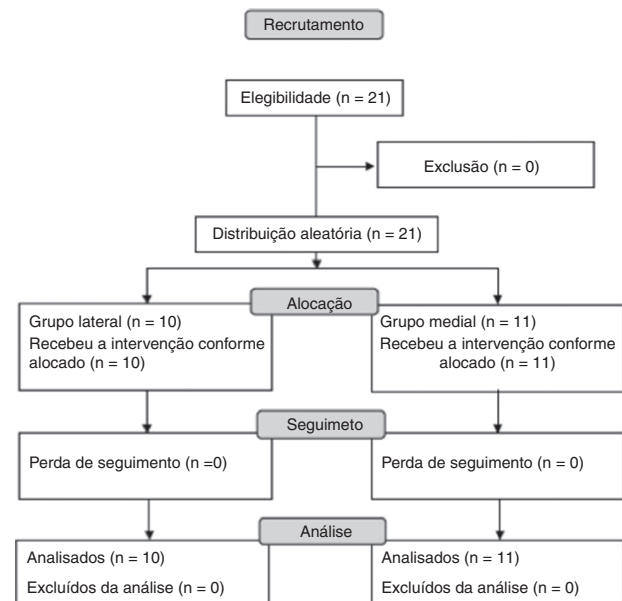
Recrutamento

Elegibilidade (n = 21)

Exclusão (n = 0)

Distribuição aleatória (n = 21)

Alocação

Grupo lateral (n = 10)
Recebeu a intervenção conforme alocado (n = 10)

Grupo medial (n = 11)
Recebeu a intervenção conforme alocado (n = 11)

Seguimeto

Perda de seguimento (n =0)

Perda de seguimento (n = 0)

Análise

Analisados (n = 10)
Excluídos da análise (n = 0)

Analisados (n = 11)
Excluídos da análise (n = 0)